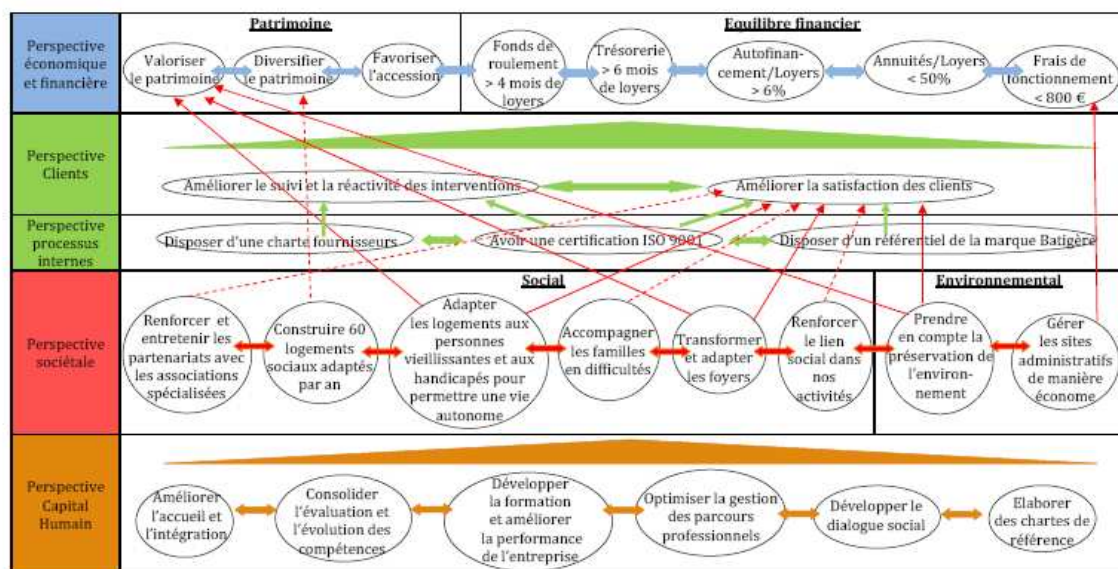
Perspective économique et financière

Patrimoine

Valoriser le patrimoine

Diversifier le patrimoine

Favoriser l'accession

Equilibre financier

Fonds de roulement > 4 mois de loyers

Trésorerie > 6 mois de loyers

Autofinancement/Loyers > 6%

Annuités/Loyers < 50%

Frais de fonctionnement < 800 €

Perspective Clients

Améliorer le suivi et la réactivité des interventions

Améliorer la satisfaction des clients

Perspective processus internes

Disposer d'une charte fournisseurs

Avoir une certification ISO 9001

Disposer d'un référentiel de la marque Batigère

Perspective sociétale

Social

Renforcer et entretenir les partenariats avec les associations spécialisées

Construire 60 logements sociaux adaptés par an

Adapter les logements aux personnes vieillissantes et aux handicapés pour permettre une vie autonome

Accompagner les familles en difficultés

Transformer et adapter les foyers

Renforcer le lien social dans nos activités

Environnemental

Prendre en compte la préservation de l'environnement

Gérer les sites administratifs de manière économe

Perspective Capital Humain

Améliorer l'accueil et l'intégration

Consolider l'évaluation et l'évolution des compétences

Développer la formation et améliorer la performance de l'entreprise

Optimiser la gestion des parcours professionnels

Développer le dialogue social

Elaborer des chartes de référence